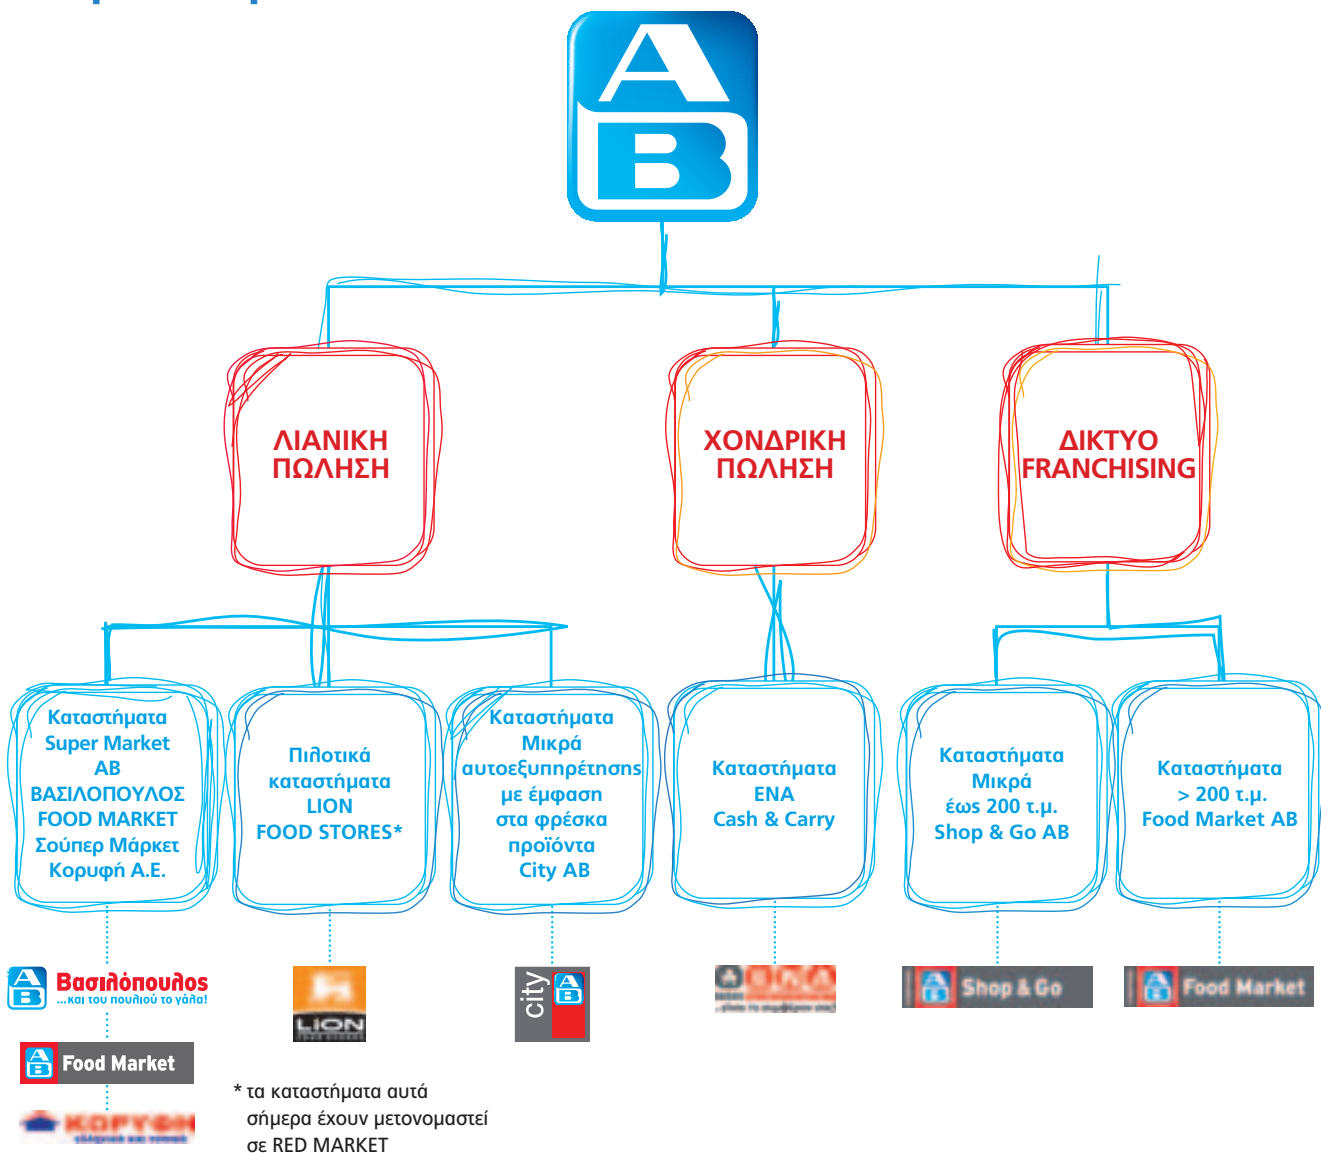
A B

ΛΙΑΝΙΚΗ ΠΩΛΗΣΗ

ΧΟΝΔΡΙΚΗ ΠΩΛΗΣΗ

ΔΙΚΤΥΟ FRANCHISING

Καταστήματα Super Market AB ΒΑΣΙΛΟΠΟΥΛΟΣ FOOD MARKET Σούπερ Μάρκετ Κορυφή Α.Ε.

Πιλοτικά καταστήματα LION FOOD STORES*

Καταστήματα Μικρά αυτοεξυπηρέτησης με έμφαση στα φρέσκα προϊόντα City AB

Καταστήματα ENA Cash & Carry

Καταστήματα Μικρά έως 200 τ.μ. Shop & Go AB

Καταστήματα > 200 τ.μ. Food Market AB

Βασιλόπουλος ...και του πουλιού το γάλα!

Food Market

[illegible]

LION

city AB

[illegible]

Shop & Go

Food Market

* τα καταστήματα αυτά σήμερα έχουν μετονομαστεί σε RED MARKET